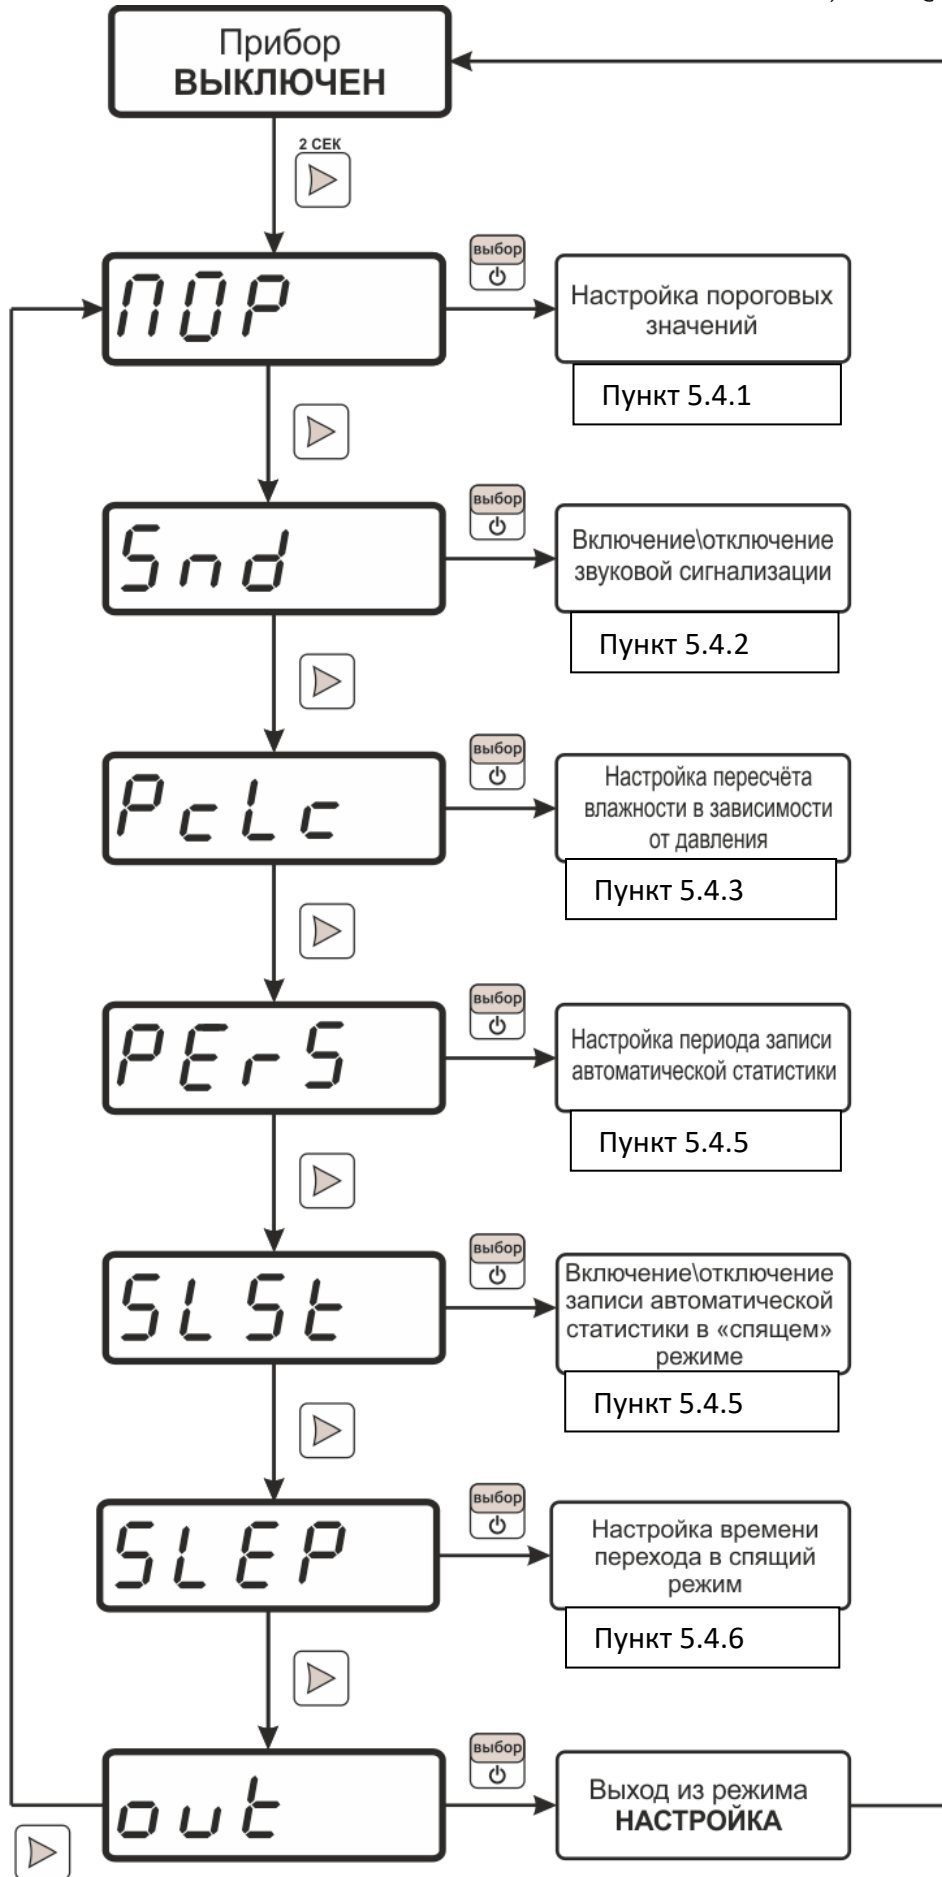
Прибор
ВЫКЛЮЧЕН

2 СЕК

ПОР

выбор

Настройка пороговых значений

Пункт 5.4.1

Snd

выбор

Включение\отключение звуковой сигнализации

Пункт 5.4.2

PcLc

выбор

Настройка пересчёта влажности в зависимости от давления

Пункт 5.4.3

PErS

выбор

Настройка периода записи автоматической статистики

Пункт 5.4.5

SLSt

выбор

Включение\отключение записи автоматической статистики в «спящем» режиме

Пункт 5.4.5

SLEP

выбор

Настройка времени перехода в спящий режим

Пункт 5.4.6

out

выбор

Выход из режима НАСТРОЙКА